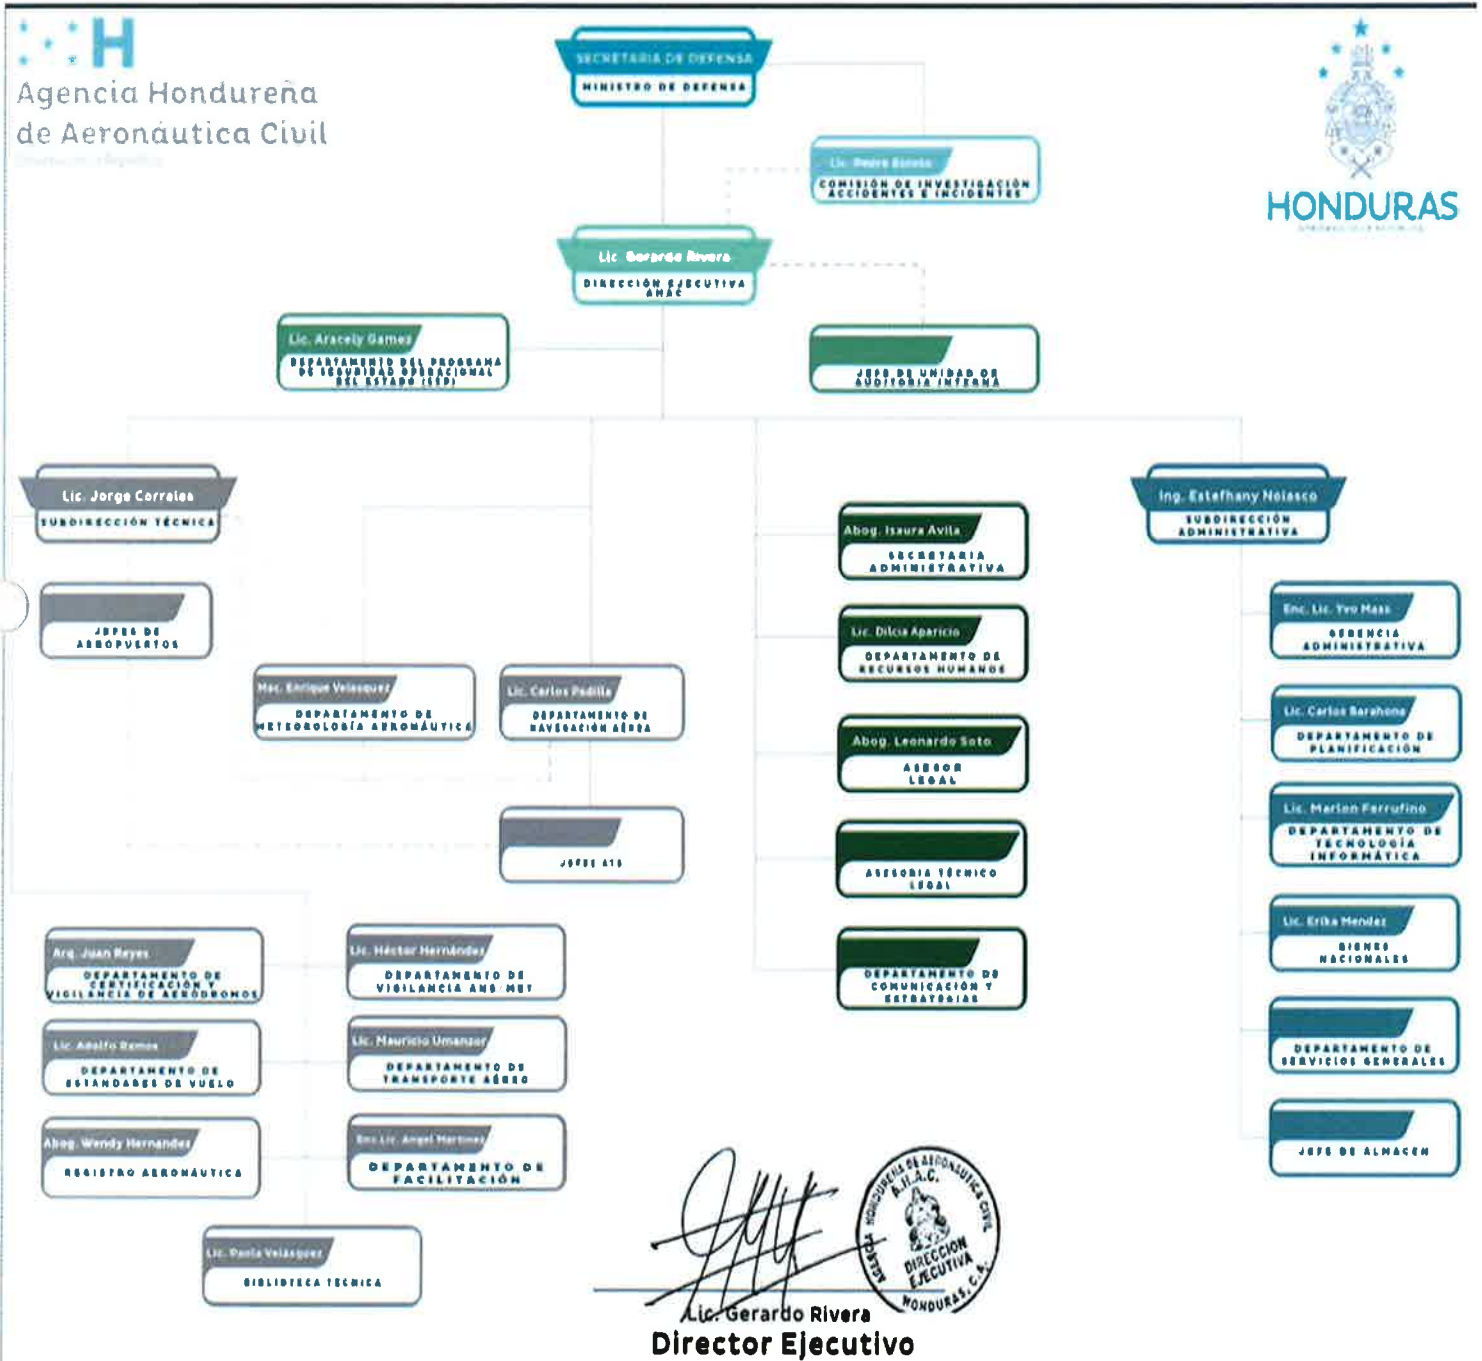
Agencia Hondureña de Aeronáutica Civil

HONDURAS

SECRETARIA DE DEFENSA
MINISTRO DE DEFENSA

Lic. Pedro Banegas
COMISIÓN DE INVESTIGACIÓN ACCIDENTES E INCIDENTES

Lic. Gerardo Rivera
DIRECCIÓN EJECUTIVA AHAC

Lic. Aracely Gamez
DEPARTAMENTO DEL PROGRAMA DE SEGURIDAD OPERACIONAL DEL ESTADO (SSP)

JEFE DE UNIDAD DE AUDITORIA INTERNA

Lic. Jorge Corrales
SUBDIRECCIÓN TÉCNICA

JEFES DE AEROPUERTOS

Msc. Enrique Velasquez
DEPARTAMENTO DE METEOROLOGÍA AERONÁUTICA

Lic. Carlos Padilla
DEPARTAMENTO DE NAVEGACIÓN AÉREA

JEFES ATS

Abog. Isaura Avila
SECRETARIA ADMINISTRATIVA

Lic. Dilcia Aparicio
DEPARTAMENTO DE RECURSOS HUMANOS

Abog. Leonardo Soto
ASESOR LEGAL

ASESORIA TÉCNICO LEGAL

DEPARTAMENTO DE COMUNICACIÓN Y ESTRATEGIAS

Ing. Estefhany Nolasco
SUBDIRECCIÓN ADMINISTRATIVA

Enc. Lic. Yeo Mass
GERENCIA ADMINISTRATIVA

Lic. Carlos Barahona
DEPARTAMENTO DE PLANIFICACIÓN

Lic. Marlon Ferrufino
DEPARTAMENTO DE TECNOLOGÍA INFORMÁTICA

Lic. Erika Mendez
BIENES NACIONALES

DEPARTAMENTO DE SERVICIOS GENERALES

JEFE DE ALMACEN

Arq. Juan Reyes
DEPARTAMENTO DE CERTIFICACIÓN Y VIGILANCIA DE AERÓDROMOS

Lic. Adolfo Ramos
DEPARTAMENTO DE ESTANDARES DE VUELO

Abog. Wendy Hernandez
REGISTRO AERONÁUTICO

Lic. Héctor Hernández
DEPARTAMENTO DE VIGILANCIA ANS MET

Lic. Mauricio Umanzor
DEPARTAMENTO DE TRANSPORTE AÉREO

Enc. Lic. Angel Martinez
DEPARTAMENTO DE FACILITACIÓN

Lic. Paola Velásquez
BIBLIOTECA TÉCNICA

AGENCIA HONDUREÑA DE AERONÁUTICA CIVIL A.H.A.C. DIRECCIÓN EJECUTIVA HONDURAS, C.A.

Lic. Gerardo Rivera
Director Ejecutivo